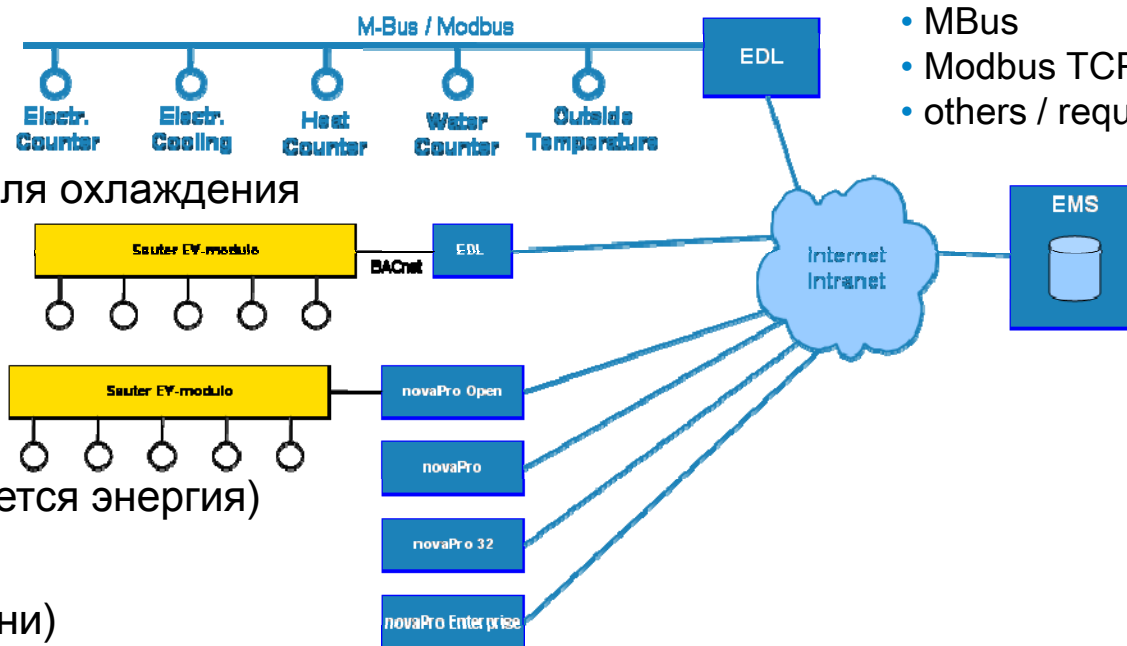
M-Bus / Modbus

Electr. Counter

Electr. Cooling

Heat Counter

Water Counter

Outside Temperature

EDL

• MBus
• Modbus TCP
• others / requ

ля охлаждения

Sauter EY-modulo

BACnet

EDL

Internet
Intranet

EMS

Sauter EY-modulo

novaPro Open

novaPro

novaPro 32

novaPro Enterprise

ется энергия)

ни)